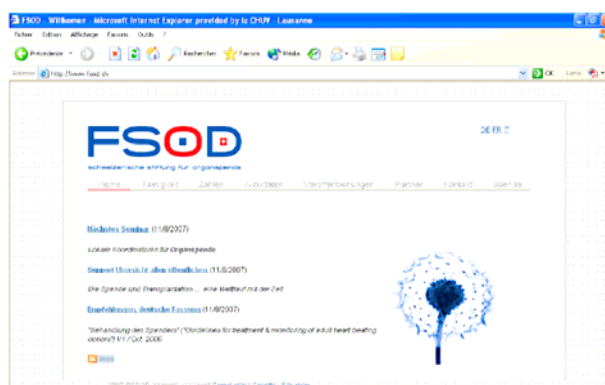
FSOD - Willkommen - Microsoft Internet Explorer provided by le CHUV - Lausanne

Fichier Edition Affichage Favoris Outils ?

Précédente Rechercher Favoris Média

Adresse http://www.fsod.ch

OK Liens

FSOD

DE FR IT

schweizerische stiftung für organspende

Home Leitbild Zahlen Aktivitäten Veröffentlichungen Partner Kontakt Spende

Nächstes Seminar (11/8/2007)

Lokale Koordinatoren für Organspende

Summet Übersicht allen öffentlichen (11/8/2007)

Die Spende und Transplantation ... eine Wettlauf mit der Zeit

Empfehlungen, deutsche Fassung (11/8/2007)

"Behandlung des Spenders" ("Guidelines for treatment & monitoring of adult heart beating donors") V1 / Oct. 2006

RSS

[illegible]